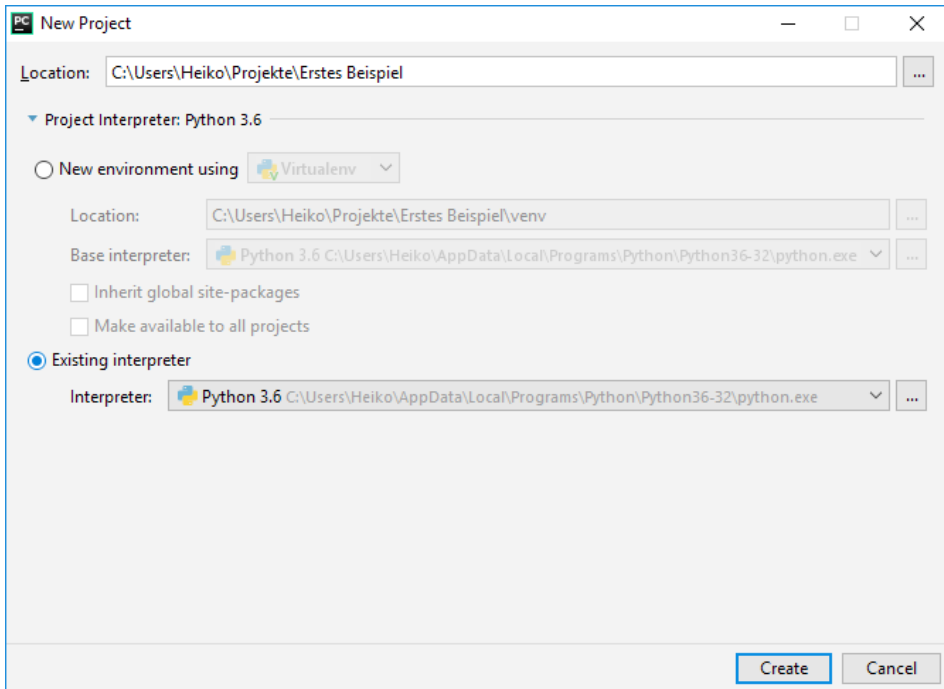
PC New Project

Location: C:\Users\Heiko\Projekte\Erstes Beispiel ...

Project Interpreter: Python 3.6

New environment using Virtualenv

Location: C:\Users\Heiko\Projekte\Erstes Beispiel\venv ...

Base interpreter: Python 3.6 C:\Users\Heiko\AppData\Local\Programs\Python\Python36-32\python.exe ...

Inherit global site-packages

Make available to all projects

Existing interpreter

Interpreter: Python 3.6 C:\Users\Heiko\AppData\Local\Programs\Python\Python36-32\python.exe ...

Create Cancel